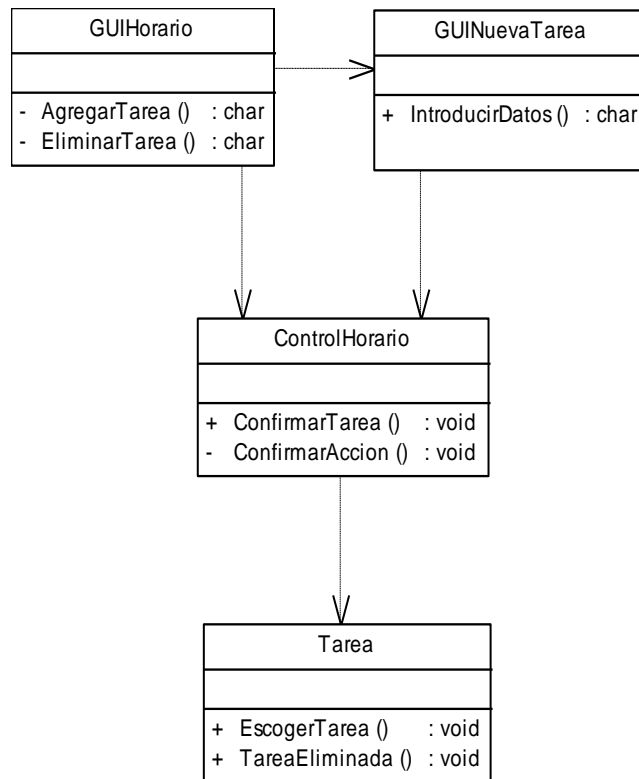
GUIHorario

- AgregarTarea () : char
- EliminarTarea () : char

GUINuevaTarea

+ IntroducirDatos () : char

ControlHorario

+ ConfirmarTarea () : void
- ConfirmarAccion () : void

Tarea

+ EscogerTarea () : void
+ TareaEliminada () : void